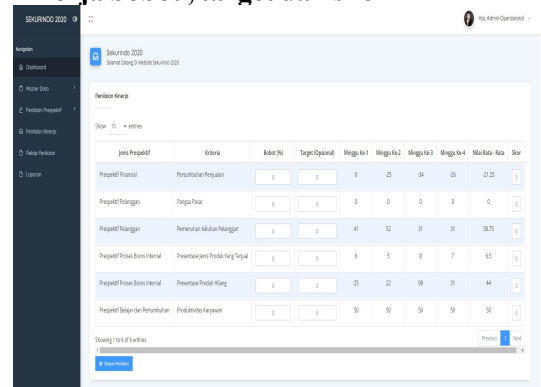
SEKURINDO 2020

Hai, Admin Operasional

Navigation
Dashboard
Master Data
Penilaian Prespektif
Penilaian Kinerja
Rekap Penilaian
Laporan

Sekurindo 2020
Selamat Datang Di Website Sekurindo 2020

Penilaian Kinerja

Show 10 entries

| Jenis Prespektif | Kriteria | Bobot (%) | Target (Opsional) | Minggu Ke-1 | Minggu Ke-2 | Minggu Ke-3 | Minggu Ke-4 | Nilai Rata - Rata | Skor |
|---|---|---|---|---|---|---|---|---|---|
| Prespektif Finansial | Pertumbuhan Penjualan | 0 | 0 | 0 | -25 | -34 | -26 | -21.25 | 0 |
| Prespektif Pelanggan | Pangsa Pasar | 0 | 0 | 0 | 0 | 0 | 0 | 0 | 0 |
| Prespektif Pelanggan | Pemenuhan Keluhan Pelanggan | 0 | 0 | 41 | 52 | 31 | 31 | 38.75 | 0 |
| Prespektif Proses Bisnis Internal | Presentase Jenis Produk Yang Terjual | 0 | 0 | 6 | 5 | 8 | 7 | 6.5 | 0 |
| Prespektif Proses Bisnis Internal | Presentase Produk Hilang | 0 | 0 | 25 | 22 | 98 | 31 | 44 | 0 |
| Prespektif Belajar dan Pertumbuhan | Produktivitas Karyawan | 0 | 0 | 50 | 50 | 50 | 50 | 50 | 0 |

Showing 1 to 6 of 6 entries

Previous 1 Next

Simpan Penilaian